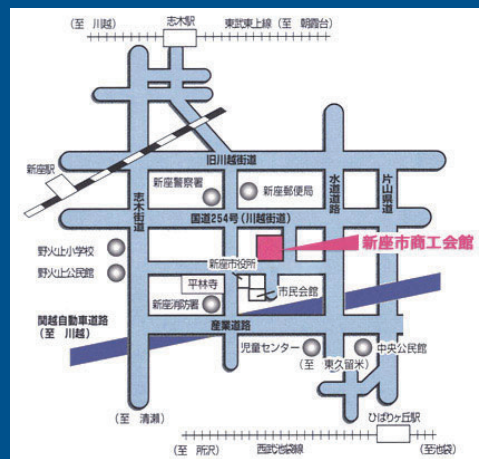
（至　川越）
志木駅
東武東上線（至　朝霞台）
新座駅
旧川越街道
新座警察署
新座郵便局
水道道路
片山県道
志木街道
国道254号（川越街道）
新座市商工会館
野火止小学校
野火止公民館
新座市役所
平林寺
市民会館
新座消防署
関越自動車道路（至　川越）
産業道路
児童センター
（至　東久留米）
中央公民館
（至　清瀬）
ひばりヶ丘駅
（至　所沢）
西武池袋線
（至池袋）